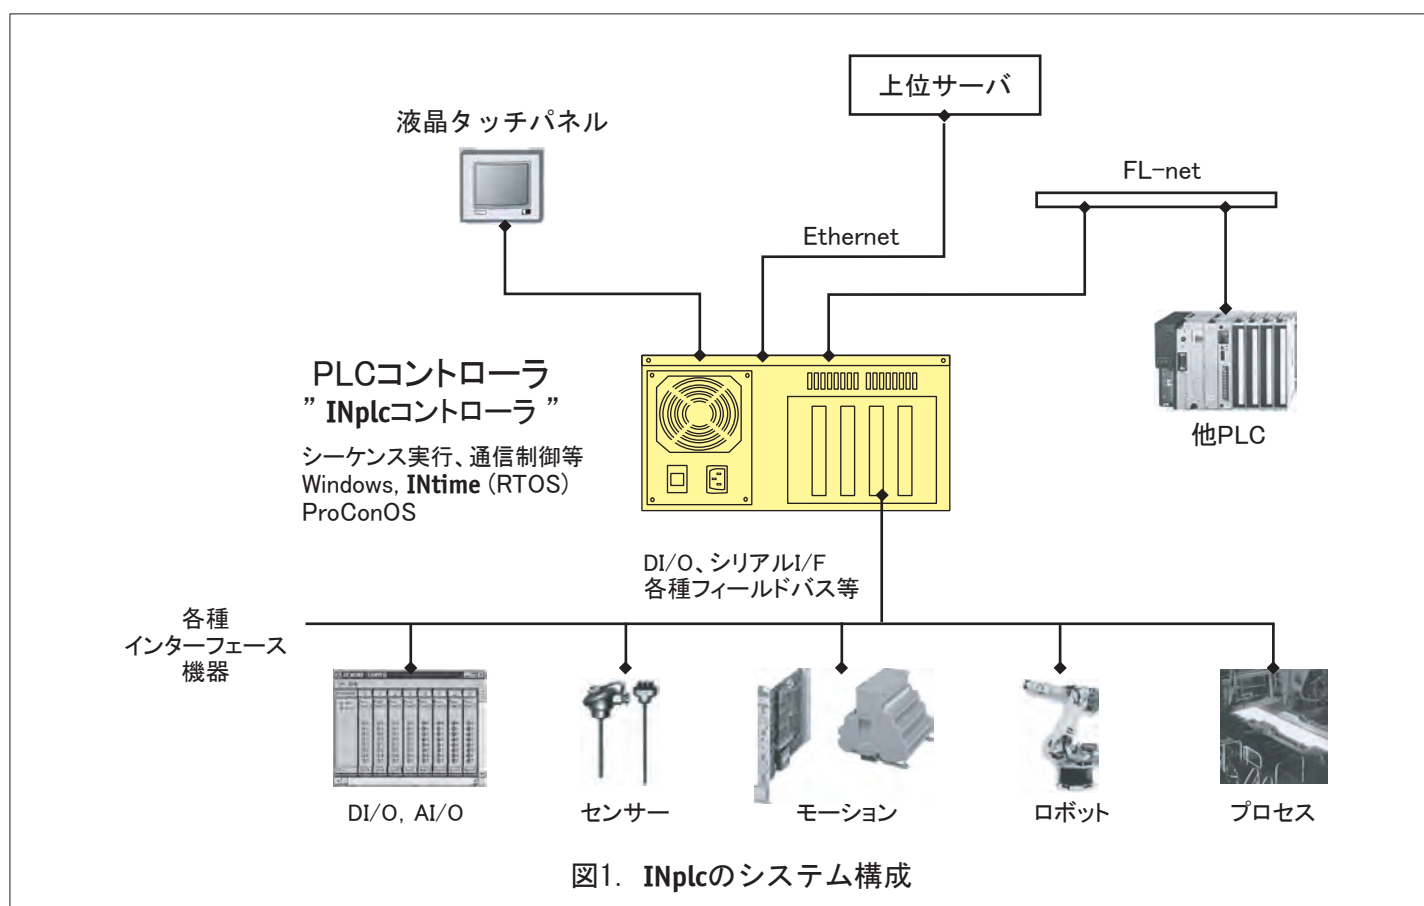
上位サーバ

液晶タッチパネル

FL-net

Ethernet

PLCコントローラ
" INplcコントローラ "

シーケンス実行、通信制御等
Windows, INtime (RTOS)
ProConOS

他PLC

DI/O、シリアルI/F
各種フィールドバス等

各種
インターフェース
機器

DI/O, AI/O

センサー

モーション

ロボット

プロセス

図1. INplcのシステム構成